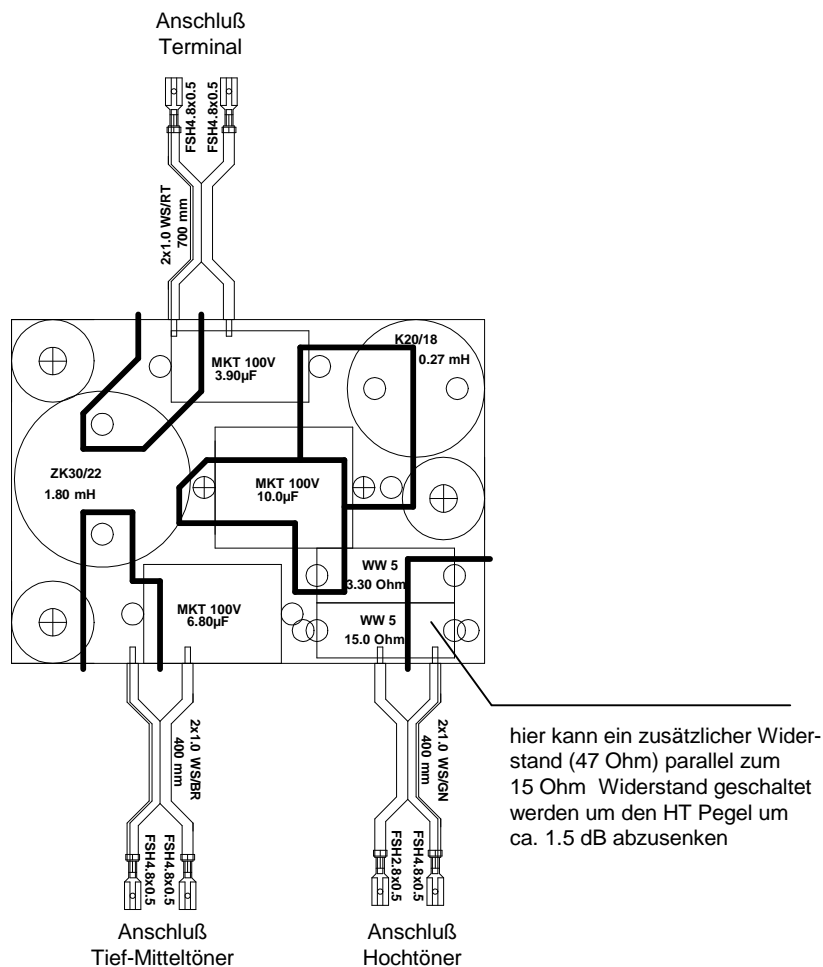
Anschluß
Terminal

FSH4.8x0.5
FSH4.8x0.5

2x1.0 WS/RT
700 mm

K20/18
0.27 mH

MKT 100V
3.90µF

ZK30/22
1.80 mH

MKT 100V
10.0µF

WW 5
3.30 Ohm

MKT 100V
6.80µF

WW 5
15.0 Ohm

2x1.0 WS/BR
400 mm

2x1.0 WS/GN
400 mm

FSH4.8x0.5
FSH4.8x0.5

FSH2.8x0.5
FSH4.8x0.5

hier kann ein zusätzlicher Widerstand (47 Ohm) parallel zum 15 Ohm Widerstand geschaltet werden um den HT Pegel um ca. 1.5 dB abzusenken

Anschluß
Tief-Mitteltöner

Anschluß
Hochtöner